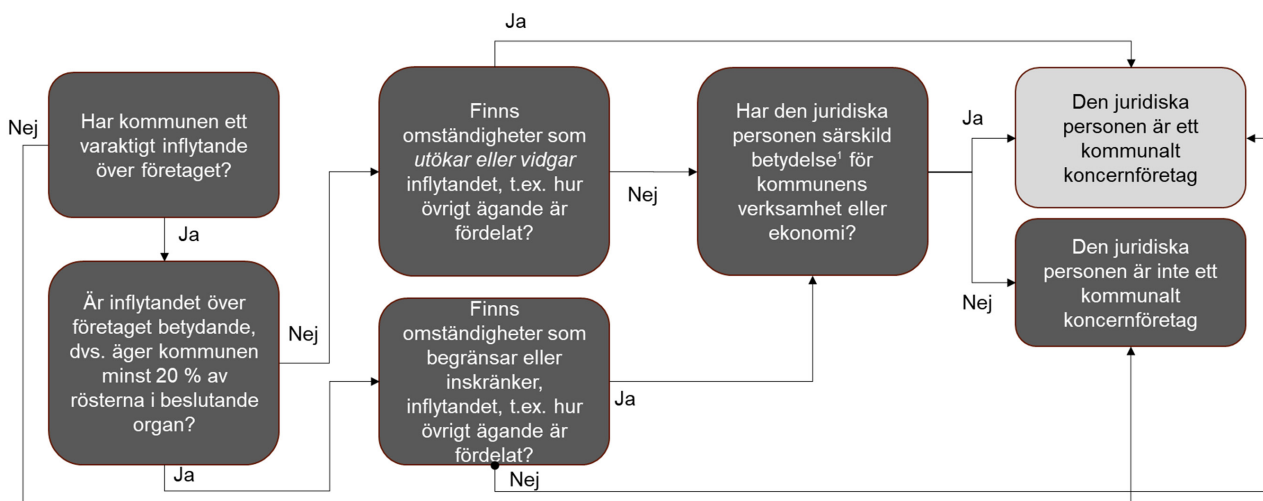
Ja

Nej

Har kommunen ett varaktigt inflytande över företaget?

Ja

Är inflytandet över företaget betydande, dvs. äger kommunen minst 20 % av rösterna i beslutande organ?

Ja

Nej

Finns omständigheter som *utökar eller vidgar* inflytandet, t.ex. hur övrigt ägande är fördelat?

Nej

Finns omständigheter som begränsar eller inskränker, inflytandet, t.ex. hur övrigt ägande är fördelat?

Ja

Nej

Har den juridiska personen särskild betydelse¹ för kommunens verksamhet eller ekonomi?

Ja

Nej

Den juridiska personen är ett kommunalt koncernföretag

Den juridiska personen är inte ett kommunalt koncernföretag